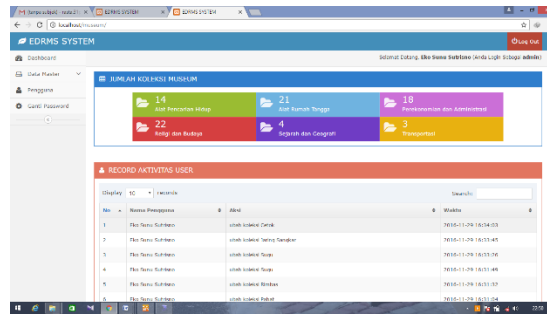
Surapo.subjek - eko.s... × EDRMS SYSTEM × EDRMS SYSTEM ×

localhost/museum/

EDRMS SYSTEM

Log Out

Dashboard

Data Master

Pengguna

Ganti Password

Selamat Datang, Eko Susu Subiono (Anda Login Sebagai admin)

JUMLAH KOLEKSI MUSEUM

14
Alat Pencarian Hidup

21
Alat Rumah Tangga

18
Perekonomian dan Administrasi

22
Religi dan Budaya

4
Sejarah dan Geografi

3
Transportasi

RECORD AKTIVITAS USER

Display 10 records

Search:

| No | Nama Pengguna | Aksi | Waktu |
|---|---|---|---|
| 1 | Eko Susu Subiono | ubah koleksi Getuk | 2016-11-29 16:34:53 |
| 2 | Eko Susu Subiono | ubah koleksi Tering Sangkar | 2016-11-29 16:33:45 |
| 3 | Eko Susu Subiono | ubah koleksi Suqu | 2016-11-29 16:33:26 |
| 4 | Eko Susu Subiono | ubah koleksi Suqu | 2016-11-29 16:31:49 |
| 5 | Eko Susu Subiono | ubah koleksi Rimbas | 2016-11-29 16:31:32 |
| 6 | Eko Susu Subiono | ubah koleksi Pahat | 2016-11-29 16:31:04 |

22:10